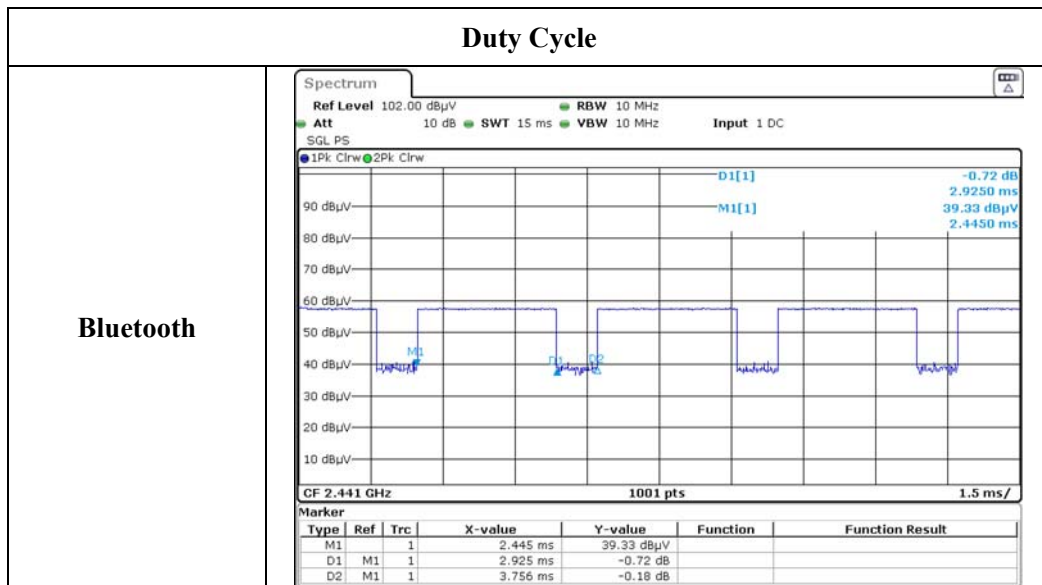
Duty Cycle

Bluetooth

Spectrum

Ref Level 102.00 dBµV RBW 10 MHz
Att 10 dB SWT 15 ms VBW 10 MHz Input 1 DC
SGL PS

1Pk Clrw 2Pk Clrw

D1[1] -0.72 dB
2.9250 ms
M1[1] 39.33 dBµV
2.4450 ms

90 dBµV
80 dBµV
70 dBµV
60 dBµV
50 dBµV
40 dBµV
30 dBµV
20 dBµV
10 dBµV

M1
D1 D2

CF 2.441 GHz 1001 pts 1.5 ms/

Marker

| Type | Ref | Trc | X-value | Y-value | Function | Function Result |
|---|---|---|---|---|---|---|
| M1 | | 1 | 2.445 ms | 39.33 dBµV | | |
| D1 | M1 | 1 | 2.925 ms | -0.72 dB | | |
| D2 | M1 | 1 | 3.756 ms | -0.18 dB | | |